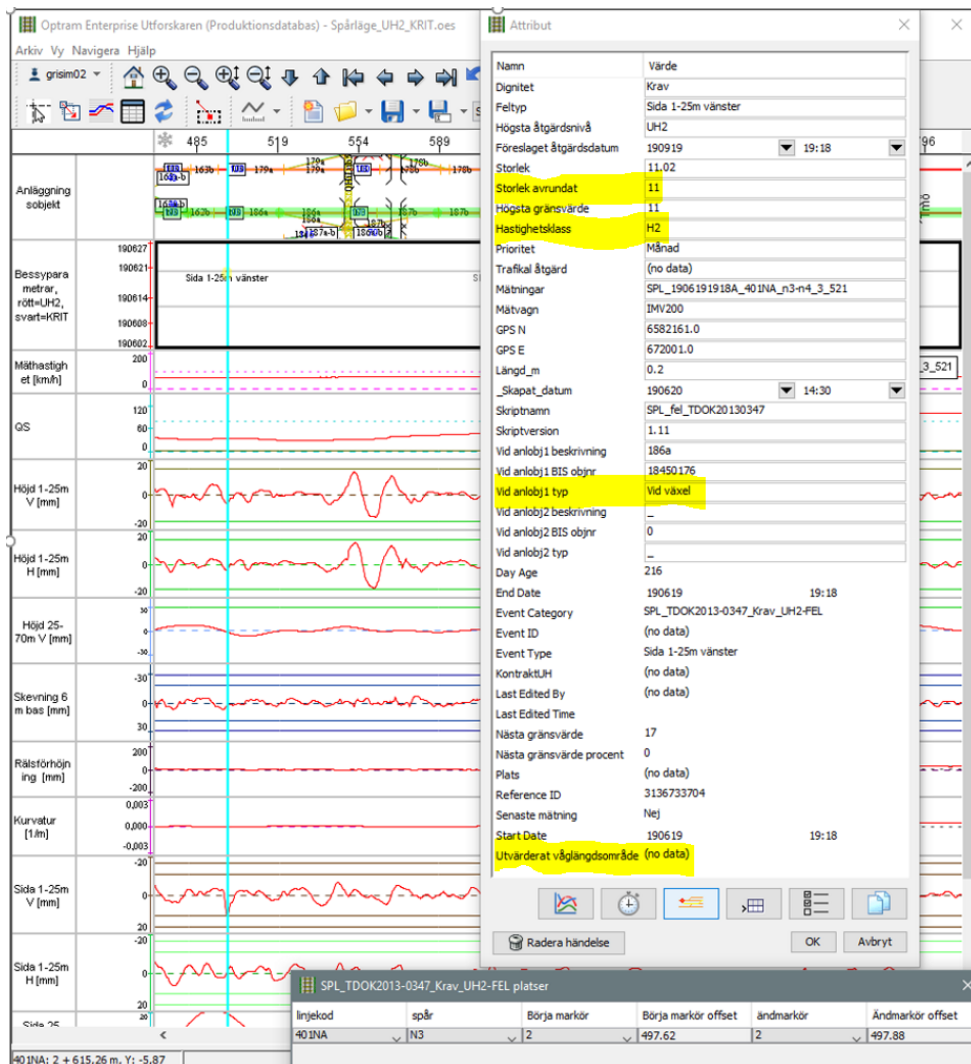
Optram Enterprise Utforskaren (Produktionsdatabas) - Spårläge_UH2_KRIT.oes
Arkiv Vy Navigera Hjälp
grisim02
485 519 554 589 96

Anläggning objekt

Bessypara metrar, rött=UH2, svart=KRIT
190627
190621
190614
190608
190602
Sida 1-25m vänster

Mäthastighet [km/h]
200
0

QS
120
60
0

Höjd 1-25m V [mm]
20
0
-20

Höjd 1-25m H [mm]
20
0
-20

Höjd 25-70m V [mm]
30
0
-30

Skevning 6 m bas [mm]
-30
0
30

Rälsförhöjning [mm]
200
0
-200

Kurvatur [1/m]
0,003
0,000
-0,003

Sida 1-25m V [mm]
-20
0
20

Sida 1-25m H [mm]
-20
0
20

Sida 25
20

401NA: 2 + 615,26 m, Y: -5,87

Attribut

| Namn | Värde |
|---|---|
| Dignitet | Krav |
| Feltyp | Sida 1-25m vänster |
| Högsta åtgärdsnivå | UH2 |
| Föreslaget åtgärdsdatum | 190919 19:18 |
| Storlek | 11.02 |
| Storlek avrundat | 11 |
| Högsta gränsvärde | 11 |
| Hastighetsklass | H2 |
| Prioritet | Månad |
| Trafikal åtgärd | (no data) |
| Mätningar | SPL_1906191918A_401NA_n3-n4_3_521 |
| Mätvagn | IMV200 |
| GPS N | 6582161.0 |
| GPS E | 672001.0 |
| Längd_m | 0.2 |
| _Skapat_datum | 190620 14:30 |
| Skriptnamn | SPL_fel_TDOK20130347 |
| Skriptversion | 1.11 |
| Vid anlobj1 beskrivning | 186a |
| Vid anlobj1 BIS objnr | 18450176 |
| Vid anlobj1 typ | Vid växel |
| Vid anlobj2 beskrivning | _ |
| Vid anlobj2 BIS objnr | 0 |
| Vid anlobj2 typ | _ |
| Day Age | 216 |
| End Date | 190619 19:18 |
| Event Category | SPL_TDOK2013-0347_Krav_UH2-FEL |
| Event ID | (no data) |
| Event Type | Sida 1-25m vänster |
| KontraktUH | (no data) |
| Last Edited By | (no data) |
| Last Edited Time | |
| Nästa gränsvärde | 17 |
| Nästa gränsvärde procent | 0 |
| Plats | (no data) |
| Reference ID | 3136733704 |
| Senaste mätning | Nej |
| Start Date | 190619 19:18 |
| Utvärderat våglängdsområde | (no data) |

Radera händelse
OK
Avbryt

SPL_TDOK2013-0347_Krav_UH2-FEL platser

| linjekod | spår | Börja markör | Börja markör offset | ändmarkör | Ändmarkör offset |
|---|---|---|---|---|---|
| 401NA | N3 | 2 | 497.62 | 2 | 497.88 |